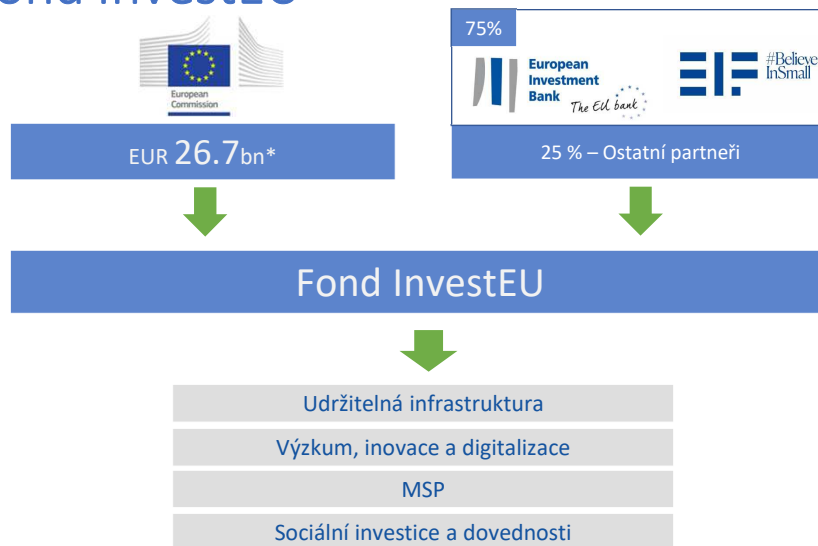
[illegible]ond InvestEU

European Commission

EUR 26.7bn*

75%

European Investment Bank The EU bank

#Believe InSmall

25 % – Ostatní partneři

Fond InvestEU

Udržitelná infrastruktura

Výzkum, inovace a digitalizace

MSP

Sociální investice a dovednosti